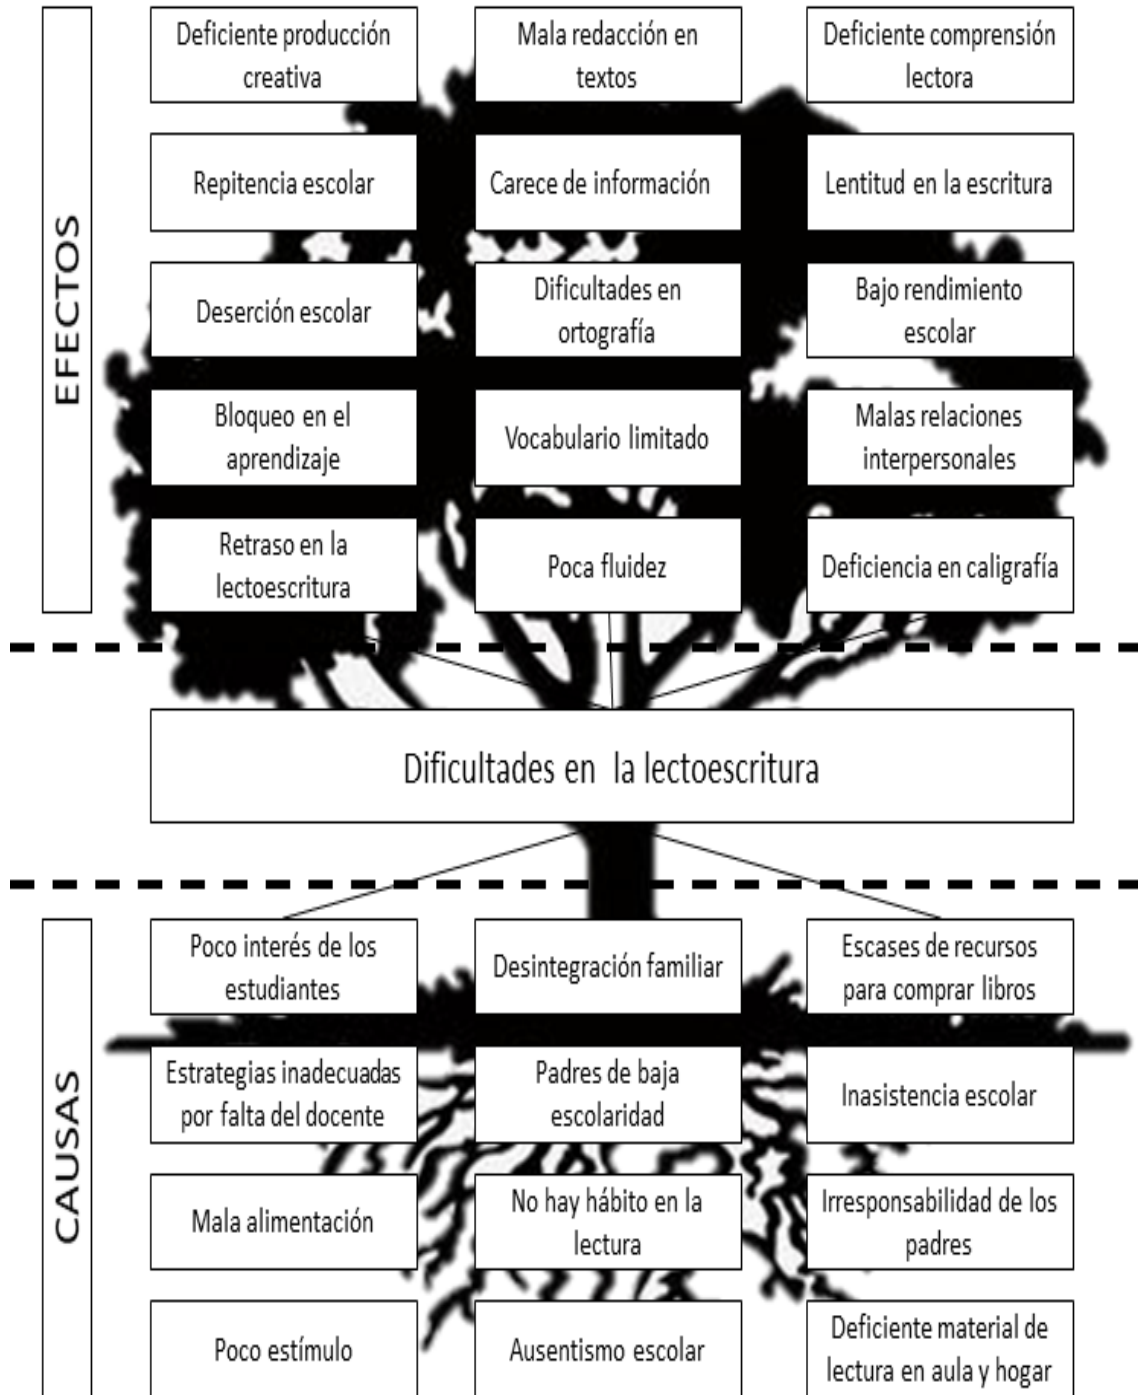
EFECTOS

Deficiente producción creativa

Mala redacción en textos

Deficiente comprensión lectora

Repitencia escolar

Carece de información

Lentitud en la escritura

Deserción escolar

Dificultades en ortografía

Bajo rendimiento escolar

Bloqueo en el aprendizaje

Vocabulario limitado

Malas relaciones interpersonales

Retraso en la lectoescritura

Poca fluidez

Deficiencia en caligrafía

Dificultades en la lectoescritura

CAUSAS

Poco interés de los estudiantes

Desintegración familiar

Escases de recursos para comprar libros

Estrategias inadecuadas por falta del docente

Padres de baja escolaridad

Inasistencia escolar

Mala alimentación

No hay hábito en la lectura

Irresponsabilidad de los padres

Poco estímulo

Ausentismo escolar

Deficiente material de lectura en aula y hogar